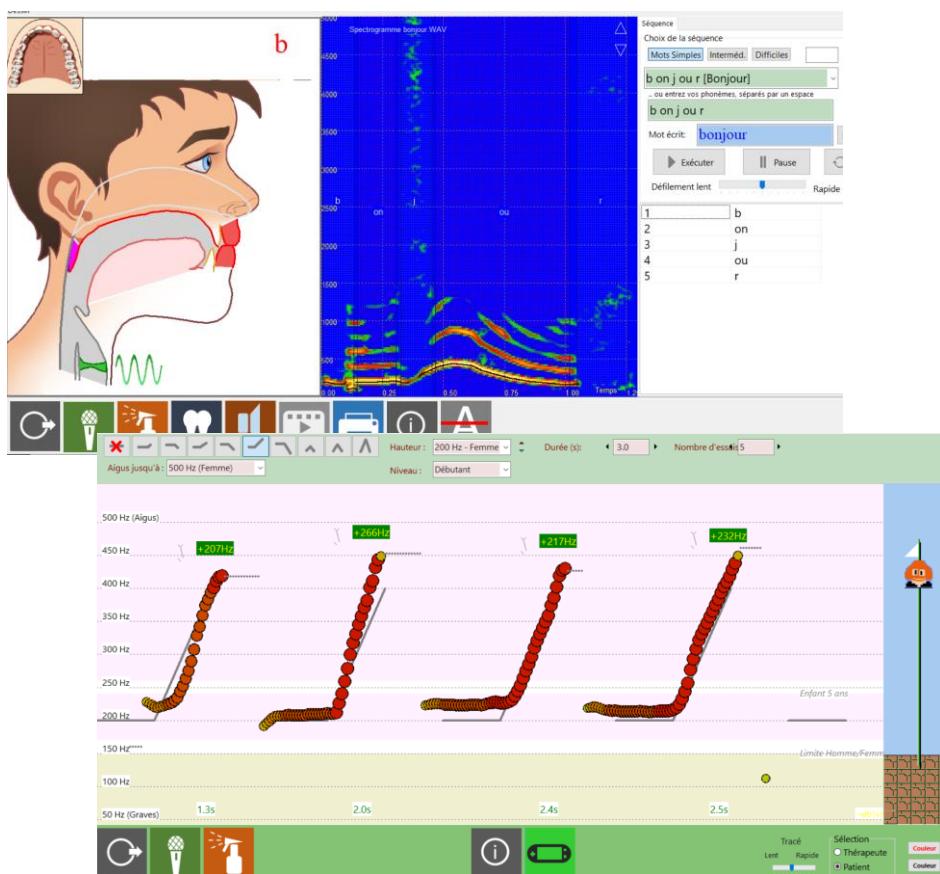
b

Spectrogramme bonjour WAV

5000
4500
4000
3500
3000
2500
2000
1500
1000
500

b
on
j
ou
r

0.00
0.25
0.50
0.75
1.00
Temps

Séquence
Choix de la séquence
Mots Simples
Interméd.
Difficiles
b on j ou r [Bonjour]
... ou entrez vos phonèmes, séparés par un espace
b on j ou r
Mot écrit:
bonjour
Exécuter
Pause
Défilement lent
Rapide

| | |
|---|---|
| 1 | b |
| 2 | on |
| 3 | j |
| 4 | ou |
| 5 | r |

Hauteur : 200 Hz - Femme
Durée (s): 3.0
Nombre d'essais 5
Aigus jusqu'à : 500 Hz (Femme)
Niveau : Débutant

500 Hz (Aigus)
450 Hz
400 Hz
350 Hz
300 Hz
250 Hz
200 Hz
150 Hz
100 Hz
50 Hz (Graves)

+207Hz
+266Hz
+217Hz
+232Hz

Enfant 5 ans
Limite Homme/Femme

1.3s
2.0s
2.4s
2.5s

Tracé
Lent
Rapide
Sélection
Thérapeute
Patient
Couleur
Couleur